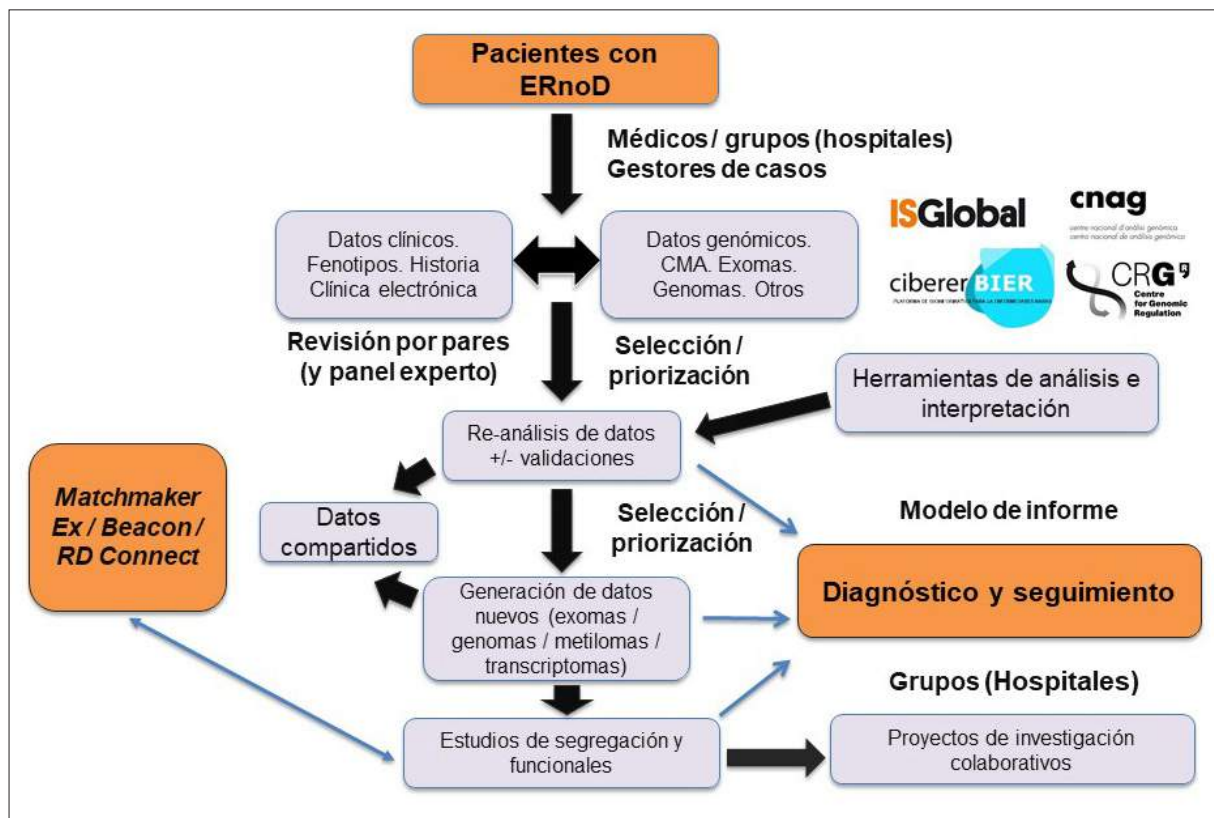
Pacientes con ERnoD

Médicos / grupos (hospitales)
Gestores de casos

ISGlobal

cnag
centre nacional d'anàlisi genòmica
centro nacional de análisis genómico

ciberer BIER
PLATAFORMA DE BIOINFORMÁTICA PARA LA ENFERMEDADES RARAS

CRG
Centre for Genomic Regulation

Datos clínicos. Fenotipos. Historia Clínica electrónica

Datos genómicos. CMA. Exomas. Genomas. Otros

Revisión por pares (y panel experto)

Selección / priorización

Herramientas de análisis e interpretación

Re-análisis de datos +/- validaciones

Matchmaker Ex / Beacon / RD Connect

Datos compartidos

Selección / priorización

Modelo de informe

Generación de datos nuevos (exomas / genomas / metilomas / transcriptomas)

Diagnóstico y seguimiento

Grupos (Hospitales)

Estudios de segregación y funcionales

Proyectos de investigación colaborativos